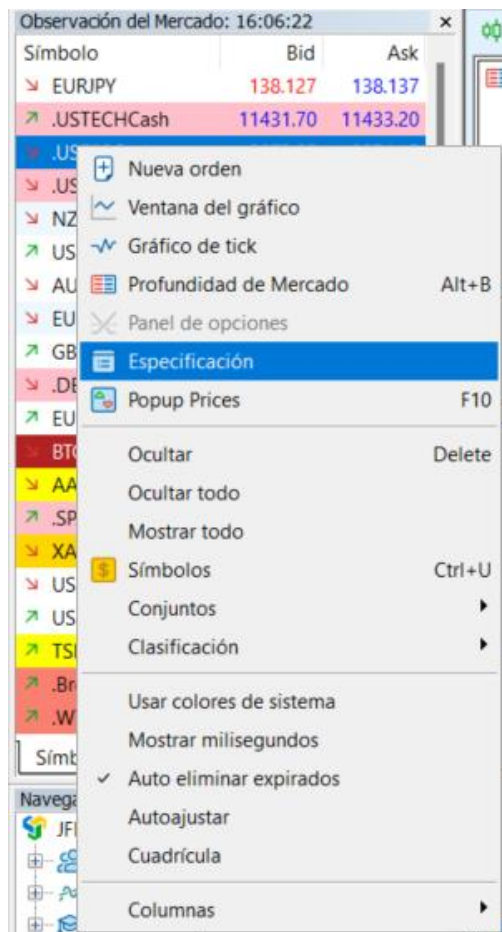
Observación del Mercado: 16:06:22 ×

| Símbolo | Bid | Ask |
|---|---|---|
| EURJPY | 138.127 | 138.137 |
| .USTECHCash | 11431.70 | 11433.20 |
| .US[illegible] | | |
| .US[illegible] | | |
| NZ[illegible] | | |
| US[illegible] | | |
| AU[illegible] | | |
| EU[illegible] | | |
| GB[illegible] | | |
| .DE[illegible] | | |
| EU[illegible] | | |
| BT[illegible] | | |
| AA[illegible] | | |
| .SP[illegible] | | |
| XA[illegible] | | |
| US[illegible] | | |
| US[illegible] | | |
| TS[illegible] | | |
| .Br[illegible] | | |
| .W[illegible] | | |

Símb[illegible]

Navega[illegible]
JF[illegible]

Nueva orden
Ventana del gráfico
Gráfico de tick
Profundidad de Mercado Alt+B
Panel de opciones
Especificación
Popup Prices F10
Ocultar Delete
Ocultar todo
Mostrar todo
Símbolos Ctrl+U
Conjuntos
Clasificación
Usar colores de sistema
Mostrar milisegundos
✓ Auto eliminar expirados
Autoajustar
Cuadrícula
Columnas